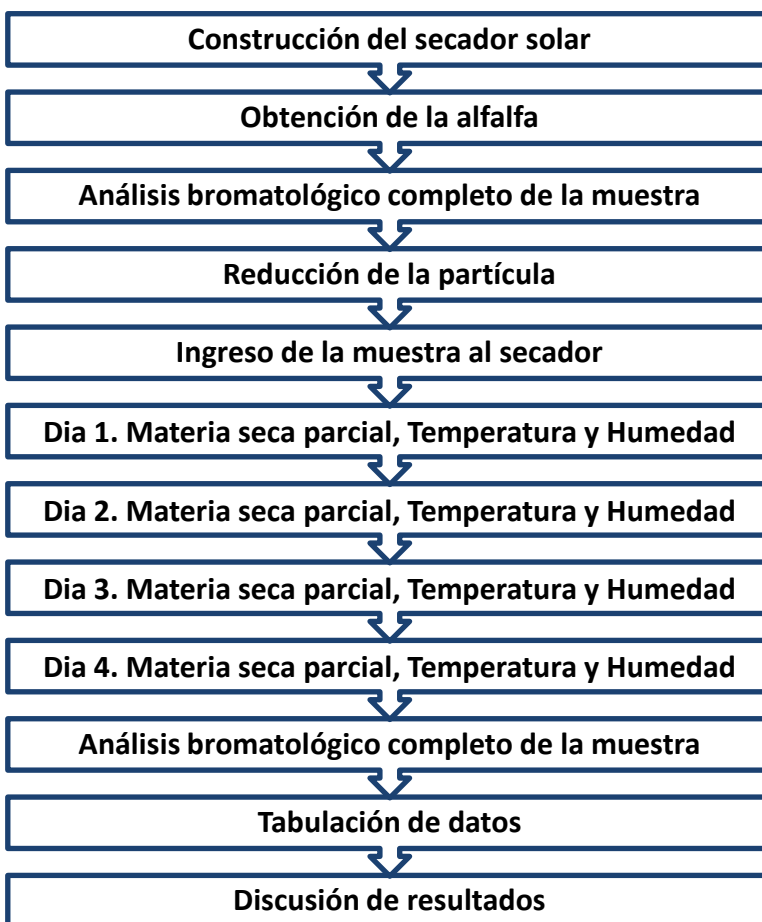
Construcción del secador solar

Obtención de la alfalfa

Análisis bromatológico completo de la muestra

Reducción de la partícula

Ingreso de la muestra al secador

Dia 1. Materia seca parcial, Temperatura y Humedad

Dia 2. Materia seca parcial, Temperatura y Humedad

Dia 3. Materia seca parcial, Temperatura y Humedad

Dia 4. Materia seca parcial, Temperatura y Humedad

Análisis bromatológico completo de la muestra

Tabulación de datos

Discusión de resultados